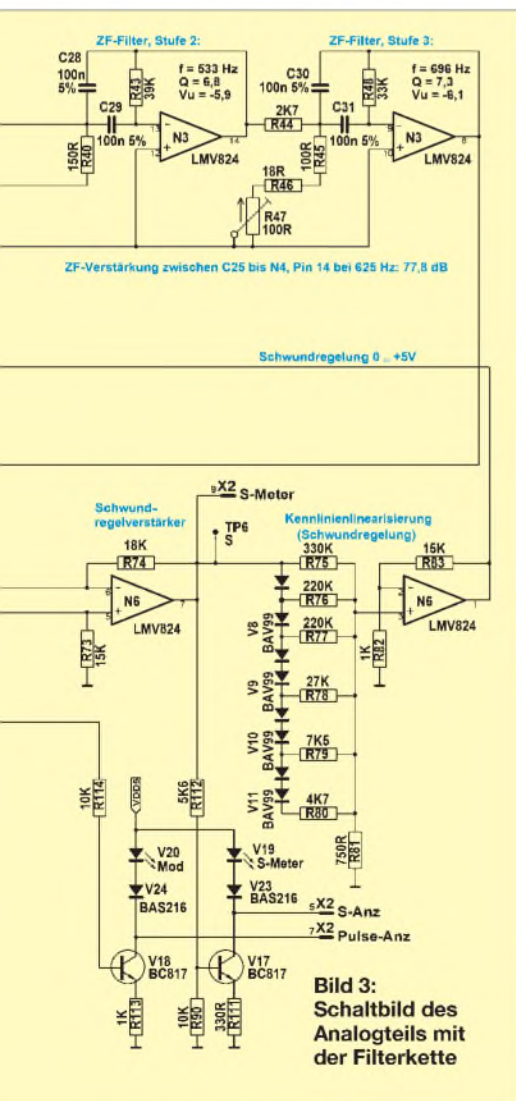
ZF-Filter, Stufe 2:

C28 100n 5%

R43 39K

f = 533 Hz
Q = 6,8
Vu = -5,9

C29 100n 5%

150R R40

N3 LMV824

13 12 14

2K7 R44

ZF-Filter, Stufe 3:

C30 100n 5%

R48 33K

f = 696 Hz
Q = 7,3
Vu = -6,1

C31 100n 5%

100R R45

N3 LMV824

9 10 8

18R R46

R47 100R

ZF-Verstärkung zwischen C25 bis N4, Pin 14 bei 625 Hz: 77,8 dB

Schwundregelung 0 ... +5V

9 X2 S-Meter

Schwund-regelverstärker

TP6 S

18K R74

N6 LMV824

6 5 7

R73 15K

Kennlinienlinearisierung (Schwundregelung)

330K R75

220K R76

220K R77

27K R78

7K5 R79

4K7 R80

V8 BAV99

V9 BAV99

V10 BAV99

V11 BAV99

750R R81

15K R83

N6 LMV824

1K R82

10K R114

VDDS

5K6 R112

V20 Mod

V24 BAS216

V19 S-Meter

V23 BAS216

5 X2 S-Anz

7 X2 Pulse-Anz

V18 BC817

V17 BC817

1K R113

10K R90

330R R111

Bild 3: Schaltbild des Analogteils mit der Filterkette